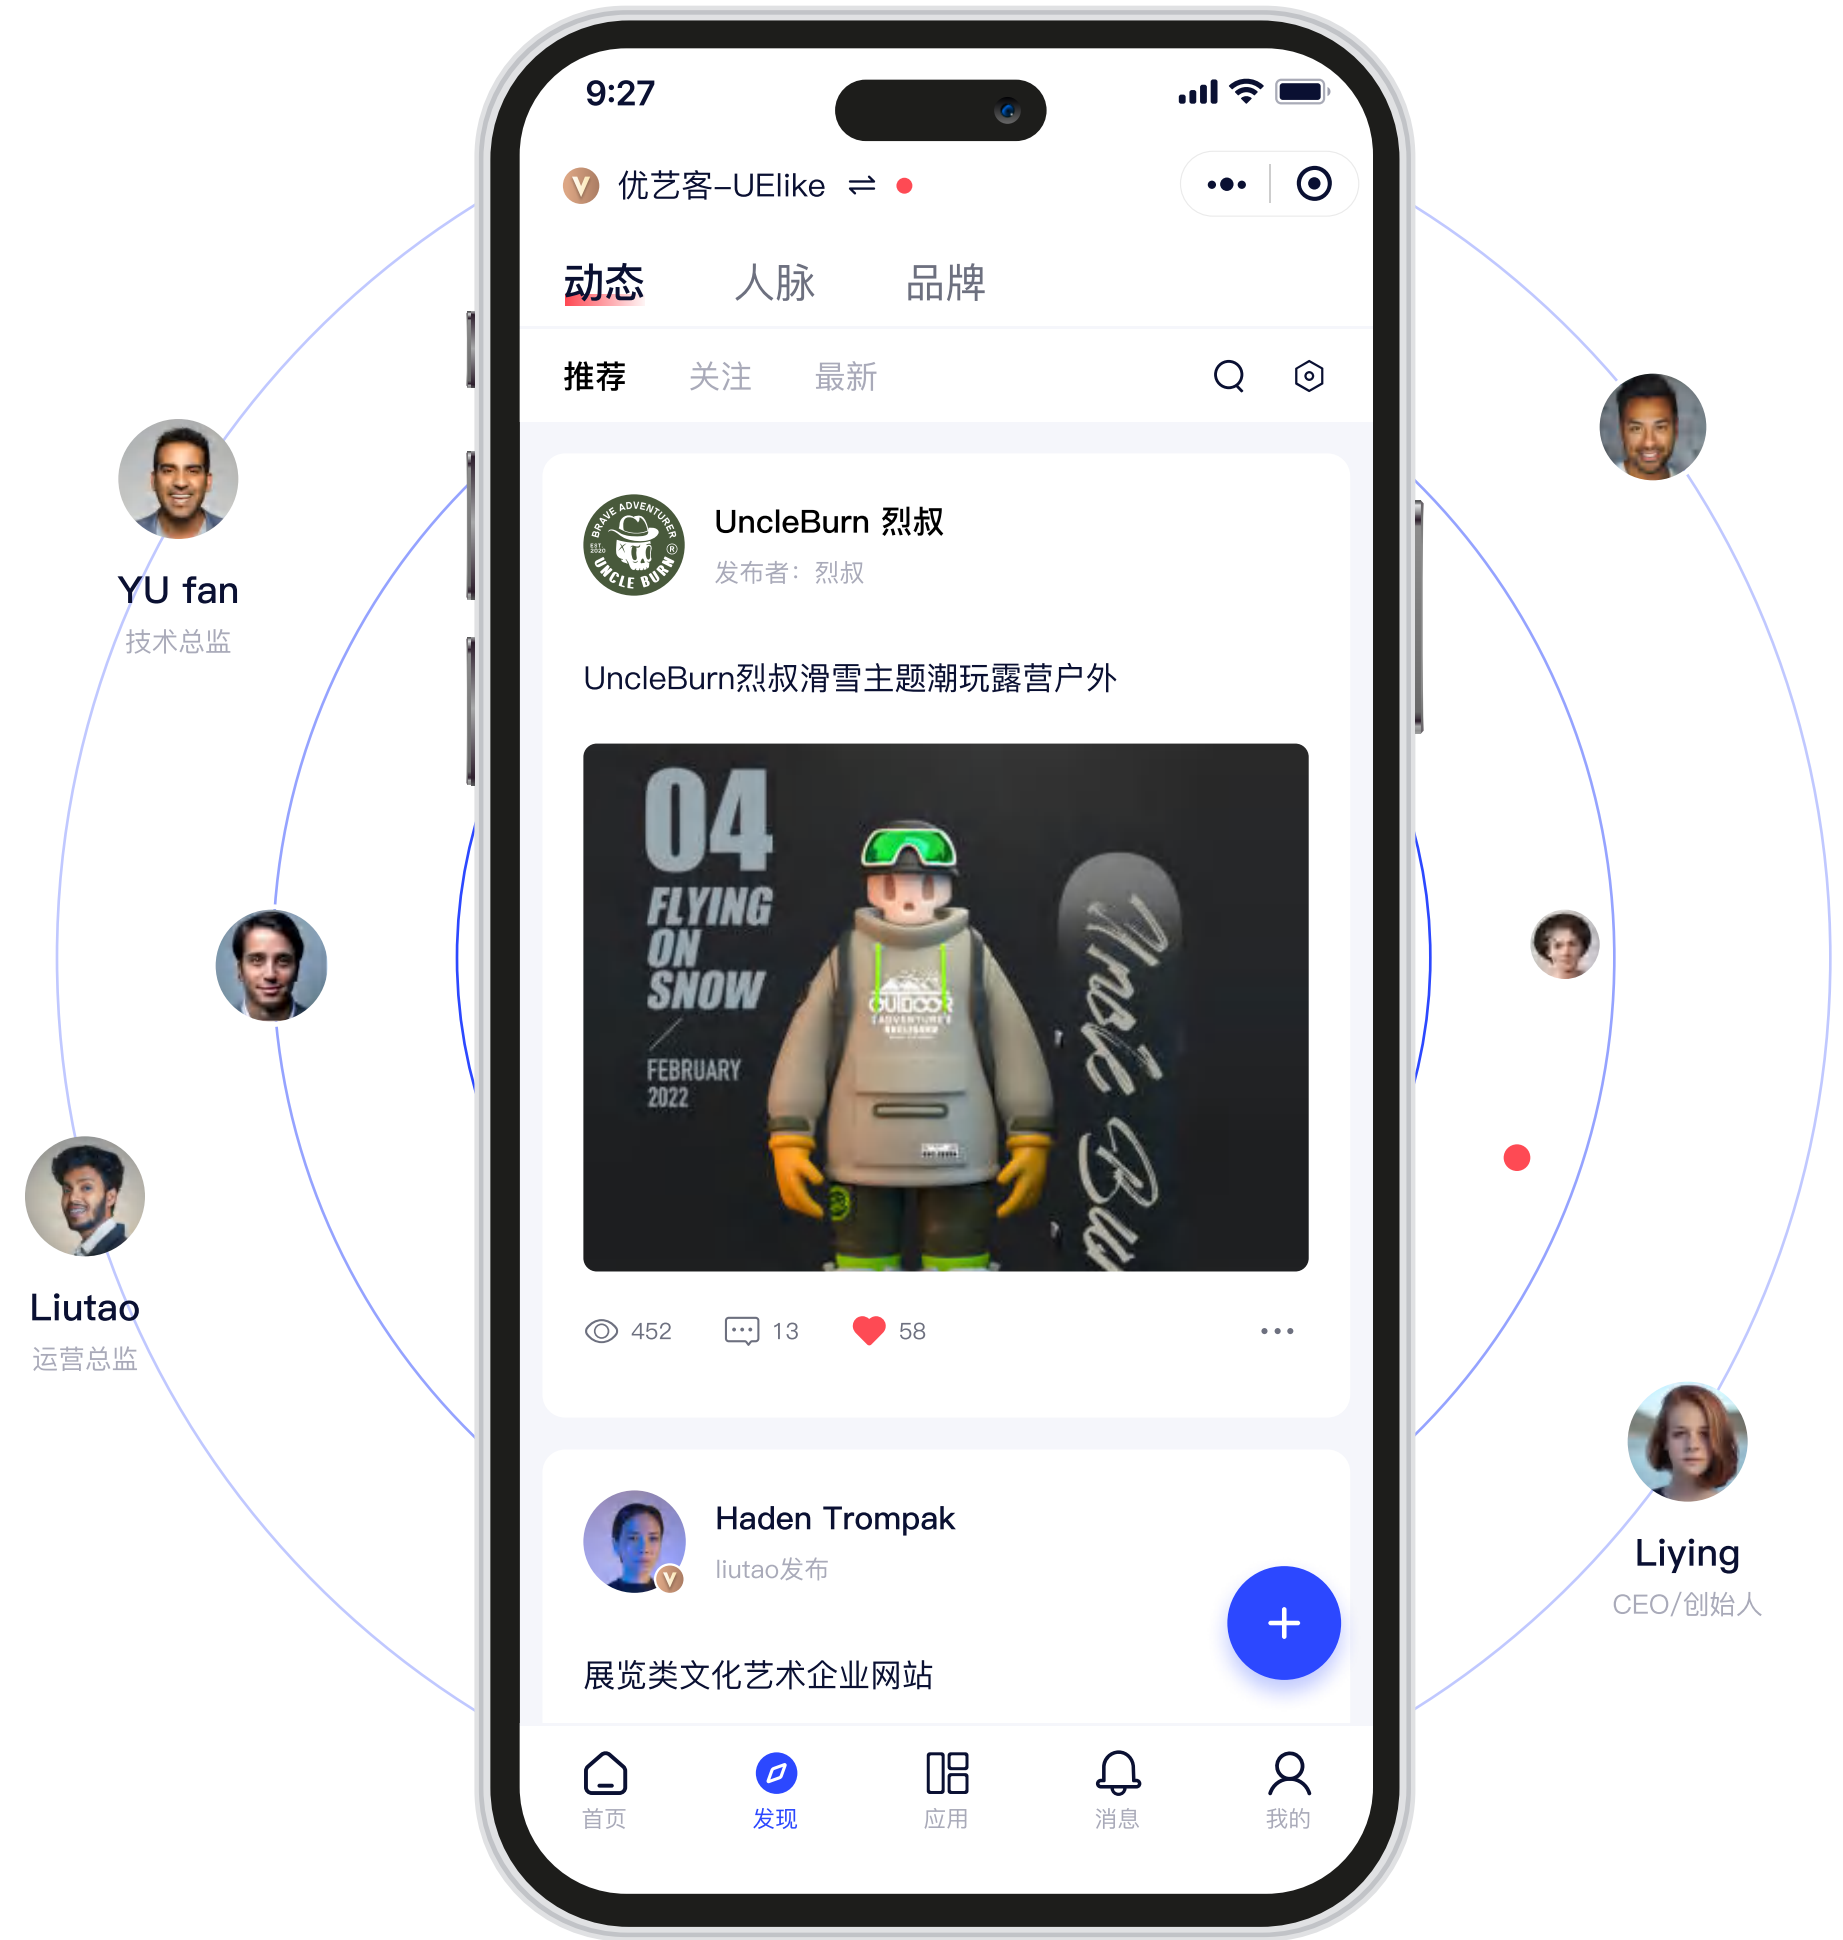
YU fan
技术总监

Liutao
运营总监

Liying
CEO/创始人

9:27

V 优艺客–UElike ⇌

动态 人脉 品牌

推荐 关注 最新

UncleBurn 烈叔
发布者：烈叔

UncleBurn烈叔滑雪主题潮玩露营户外

04
FLYING ON SNOW
FEBRUARY 2022
OUTDOOR

452 13 58

Haden Trompak
liutao发布

展览类文化艺术企业网站

+

首页 发现 应用 消息 我的